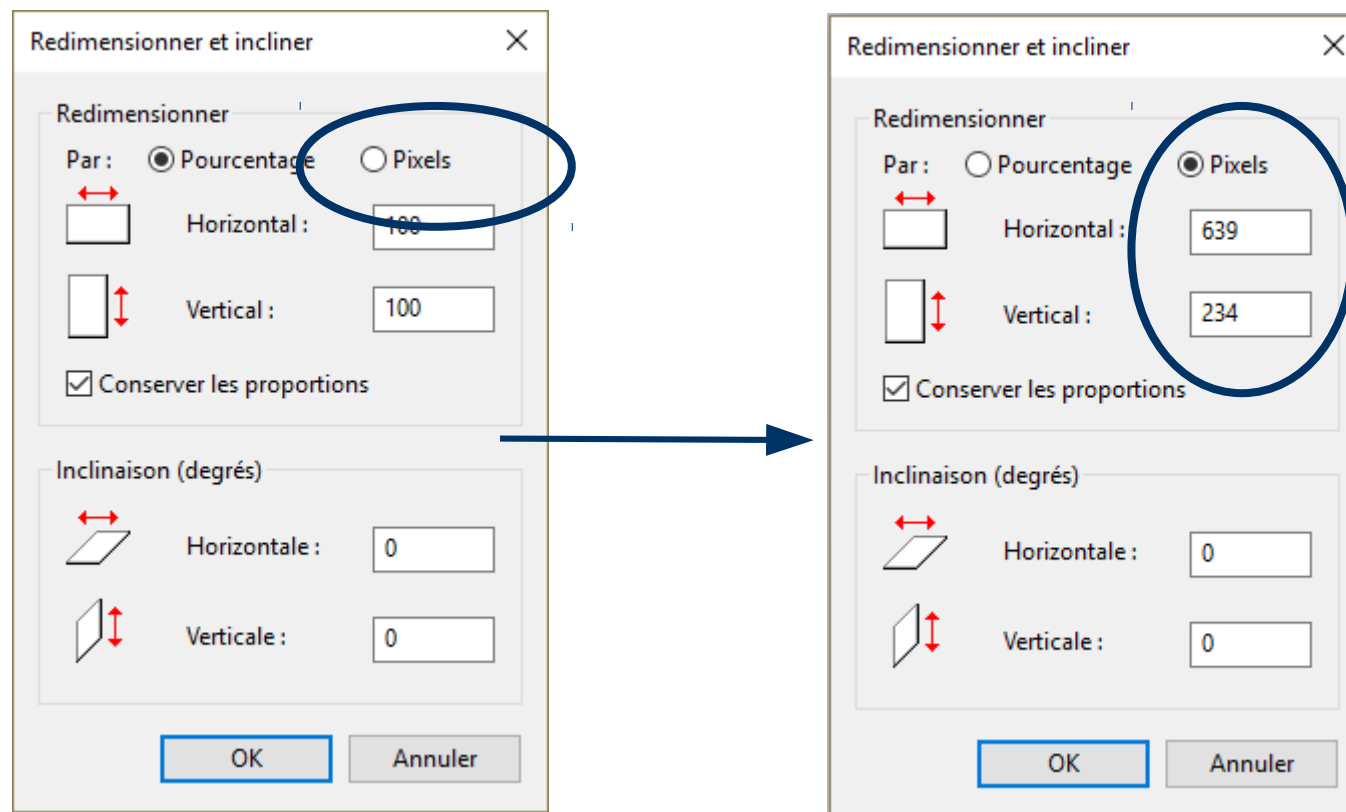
Redimensionner et incliner

Redimensionner

Par : Pourcentage Pixels

Horizontal : 100

Vertical : 100

Conserver les proportions

Inclinaison (degrés)

Horizontale : 0

Verticale : 0

OK Annuler

Redimensionner et incliner

Redimensionner

Par : Pourcentage Pixels

Horizontal : 639

Vertical : 234

Conserver les proportions

Inclinaison (degrés)

Horizontale : 0

Verticale : 0

OK Annuler